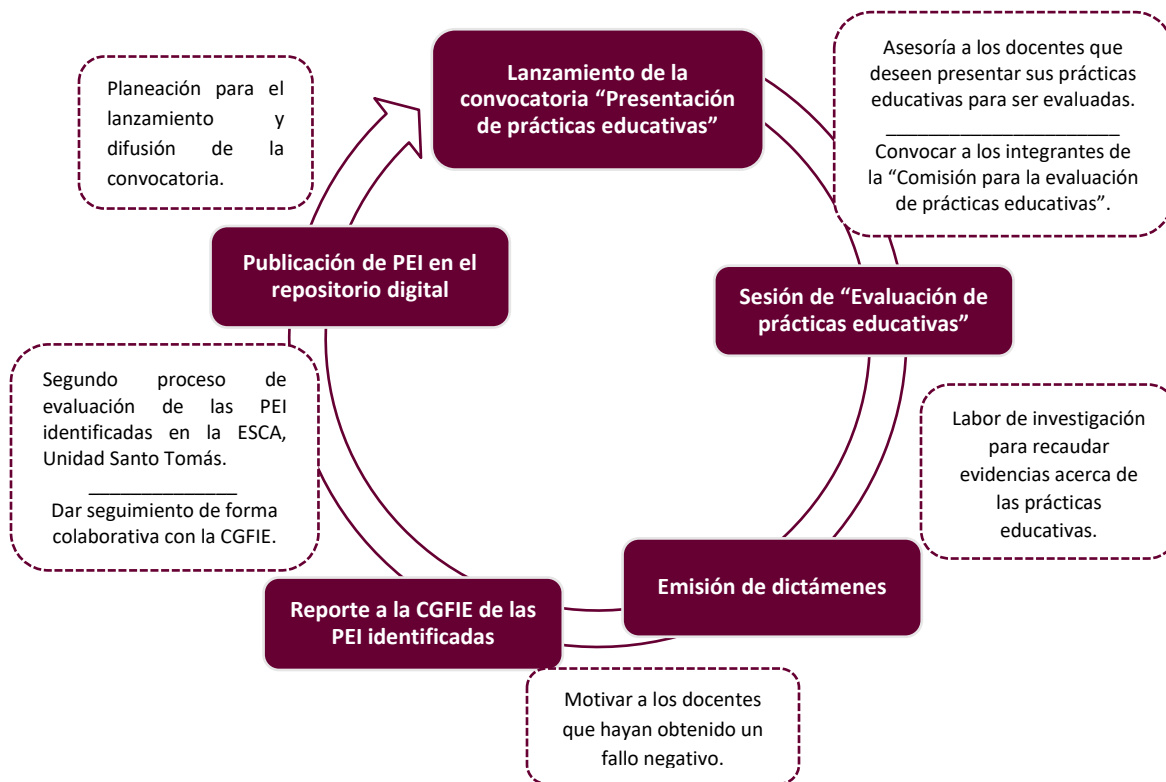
Planeación para el lanzamiento y difusión de la convocatoria.

Lanzamiento de la convocatoria “Presentación de prácticas educativas”

Asesoría a los docentes que deseen presentar sus prácticas educativas para ser evaluadas.

Convocar a los integrantes de la “Comisión para la evaluación de prácticas educativas”.

Publicación de PEI en el repositorio digital

Sesión de “Evaluación de prácticas educativas”

Segundo proceso de evaluación de las PEI identificadas en la ESCA, Unidad Santo Tomás.

Dar seguimiento de forma colaborativa con la CGFIE.

Labor de investigación para recaudar evidencias acerca de las prácticas educativas.

Emisión de dictámenes

Reporte a la CGFIE de las PEI identificadas

Motivar a los docentes que hayan obtenido un fallo negativo.